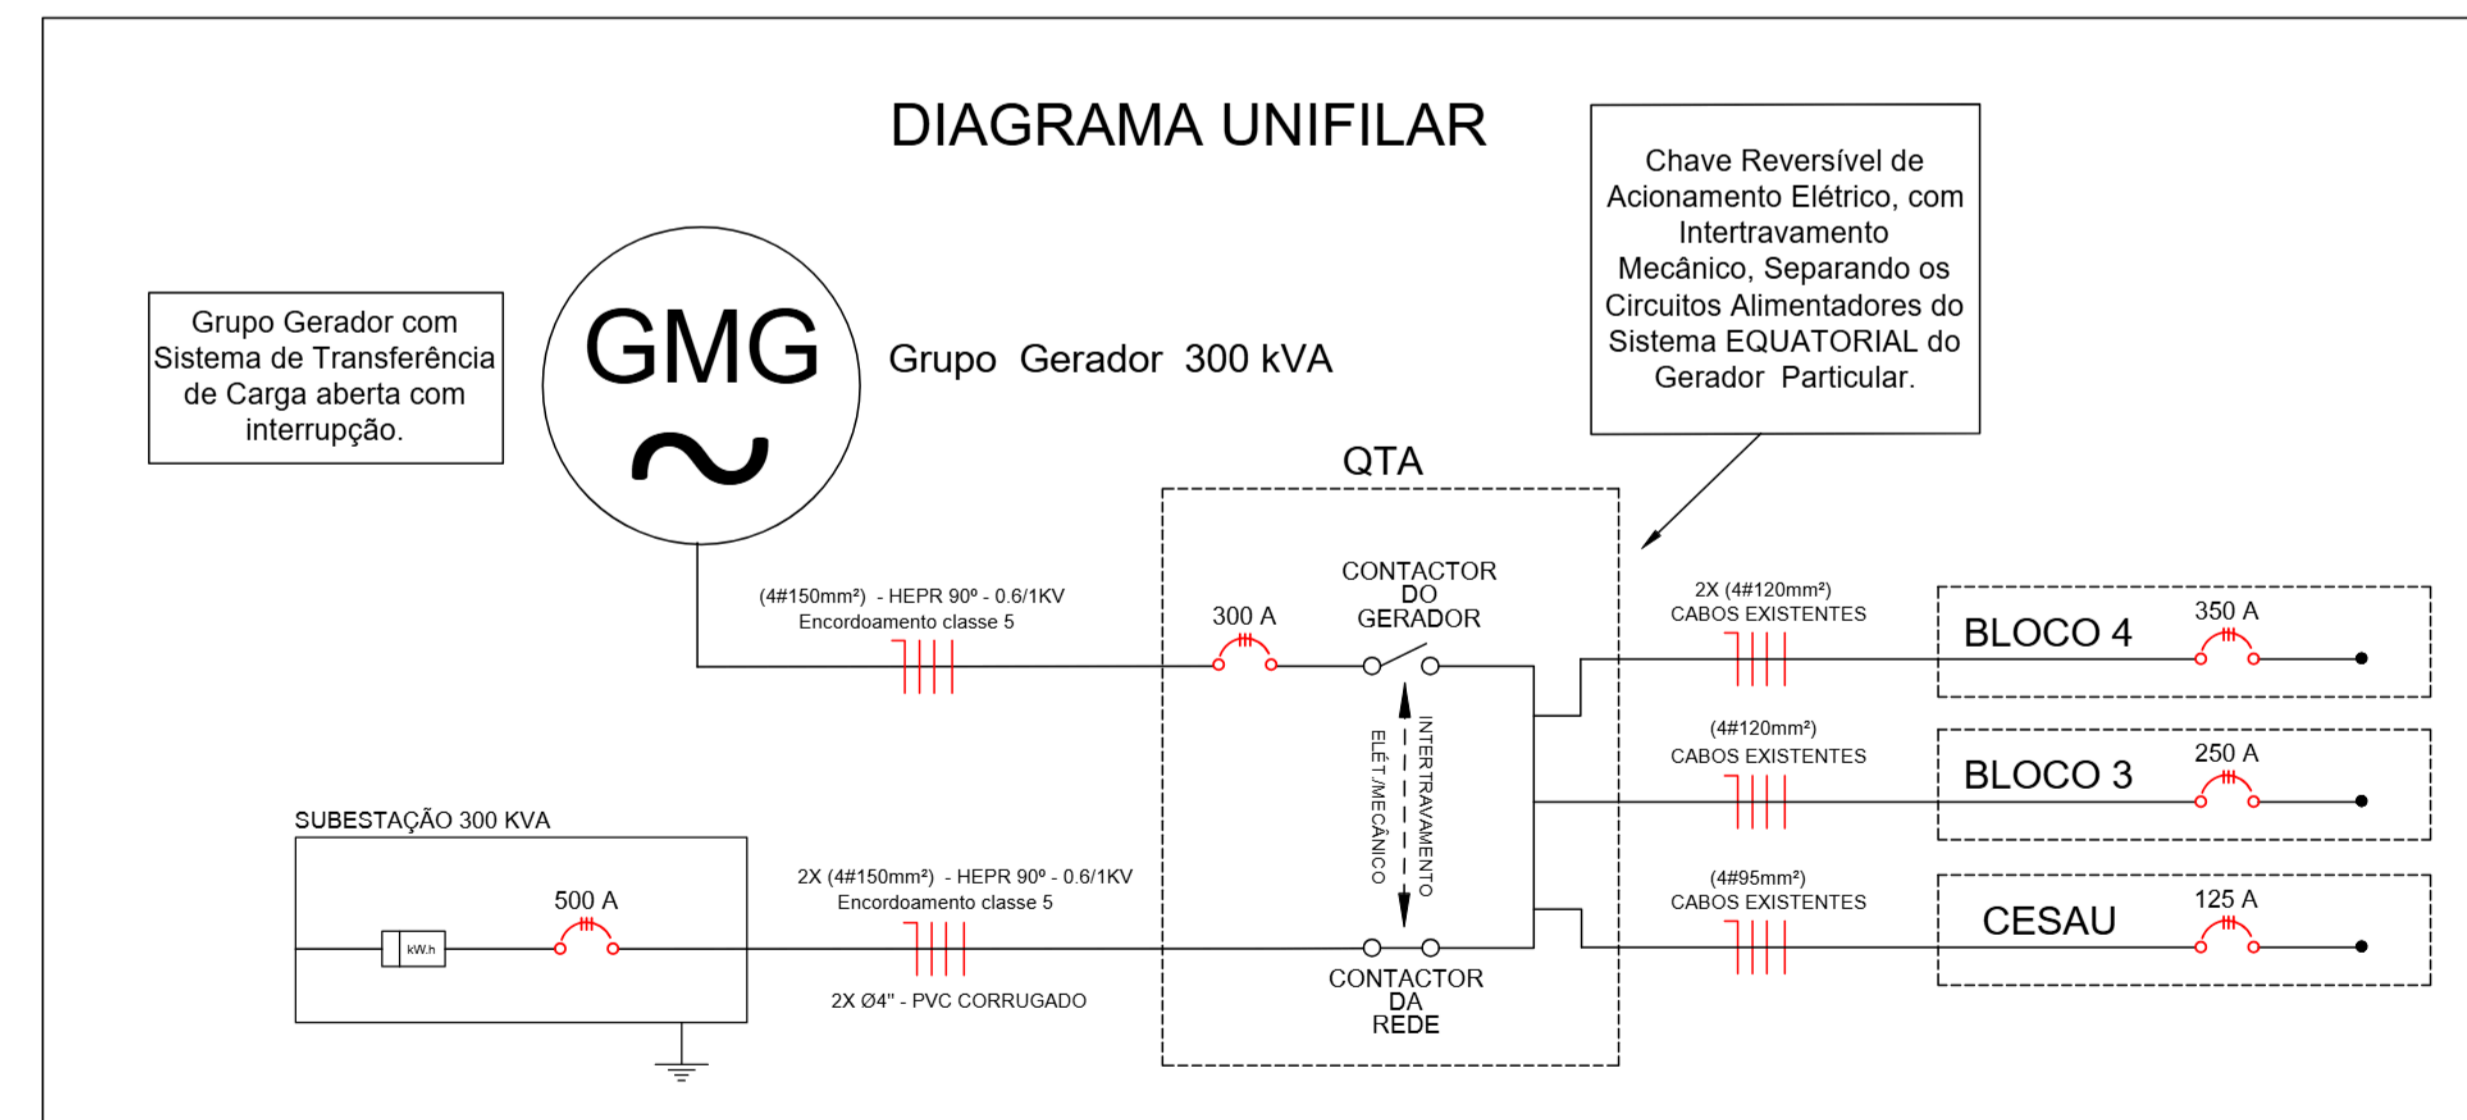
DIAGRAMA UNIFILAR

Chave Reversível de Acionamento Elétrico, com Intertravamento Mecânico, Separando os Circuitos Alimentadores do Sistema EQUATORIAL do Gerador Particular.

Grupo Gerador com Sistema de Transferência de Carga aberta com interrupção.

GMG

Grupo Gerador 300 kVA

QTA

(4#150mm²) - HEPR 90º - 0.6/1KV
Encordoamento classe 5

300 A

CONTACTOR DO GERADOR

2X (4#120mm²)
CABOS EXISTENTES

BLOCO 4

350 A

INTERTRAVAMENTO ELÉT./MECÂNICO

(4#120mm²)
CABOS EXISTENTES

BLOCO 3

250 A

SUBESTAÇÃO 300 KVA

kW.h

500 A

2X (4#150mm²) - HEPR 90º - 0.6/1KV
Encordoamento classe 5

2X Ø4" - PVC CORRUGADO

(4#95mm²)
CABOS EXISTENTES

CESAU

125 A

CONTACTOR DA REDE